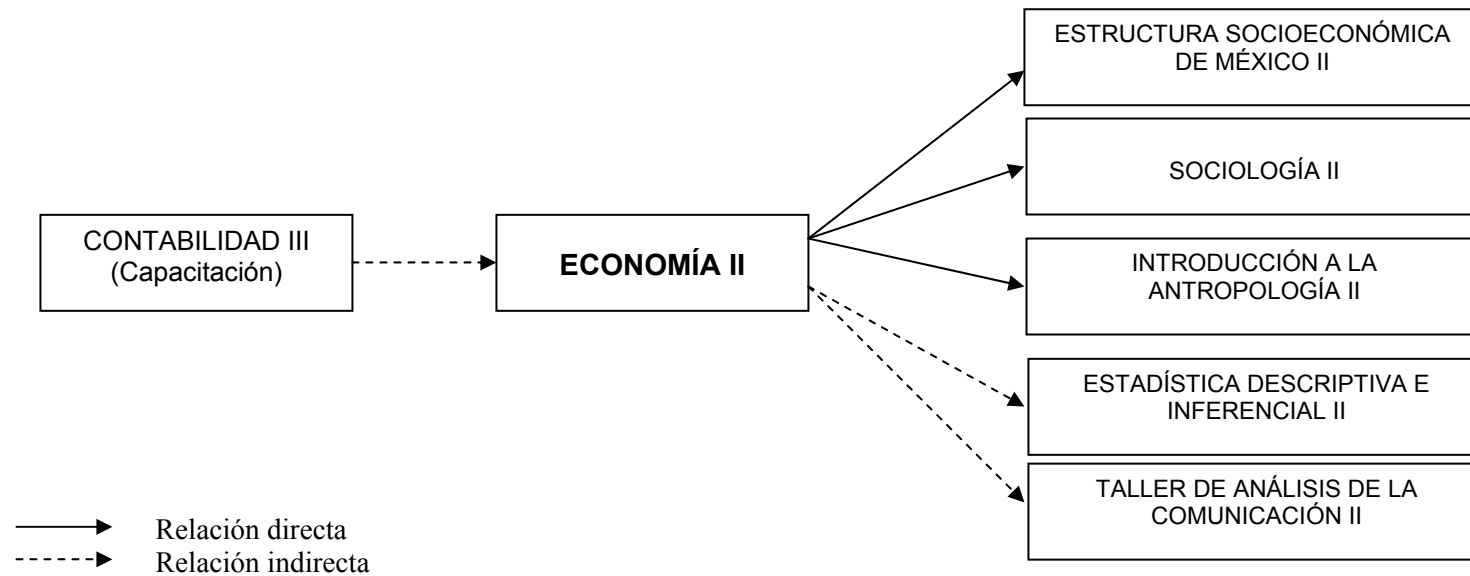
CONTABILIDAD III
(Capacitación)

ECONOMÍA II

ESTRUCTURA SOCIOECONÓMICA DE MÉXICO II

SOCIOLOGÍA II

INTRODUCCIÓN A LA ANTROPOLOGÍA II

ESTADÍSTICA DESCRIPTIVA E INFERENCIAL II

TALLER DE ANÁLISIS DE LA COMUNICACIÓN II

Relación directa
Relación indirecta